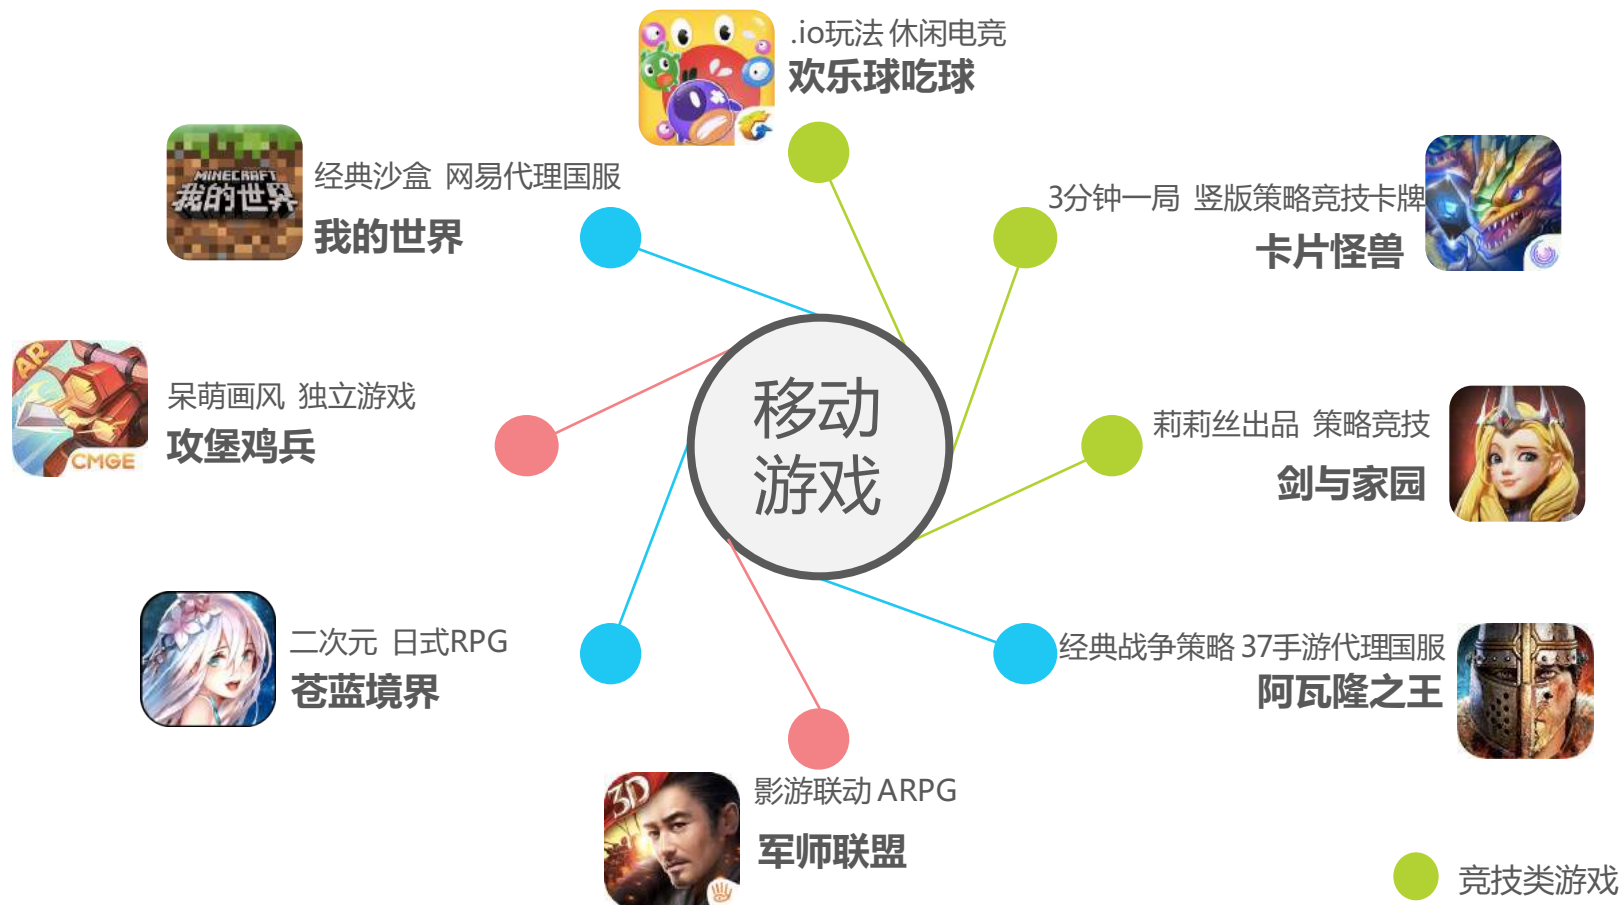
.io玩法 休闲电竞
欢乐球吃球

经典沙盒 网易代理国服
我的世界

3分钟一局 竖版策略竞技卡牌
卡片怪兽

呆萌画风 独立游戏
攻堡鸡兵

移动
游戏

莉莉丝出品 策略竞技
剑与家园

二次元 日式RPG
苍蓝境界

经典战争策略 37手游代理国服
阿瓦隆之王

影游联动 ARPG
军师联盟

竞技类游戏

MINECRAFT
我的世界

AR
CMGE

3D